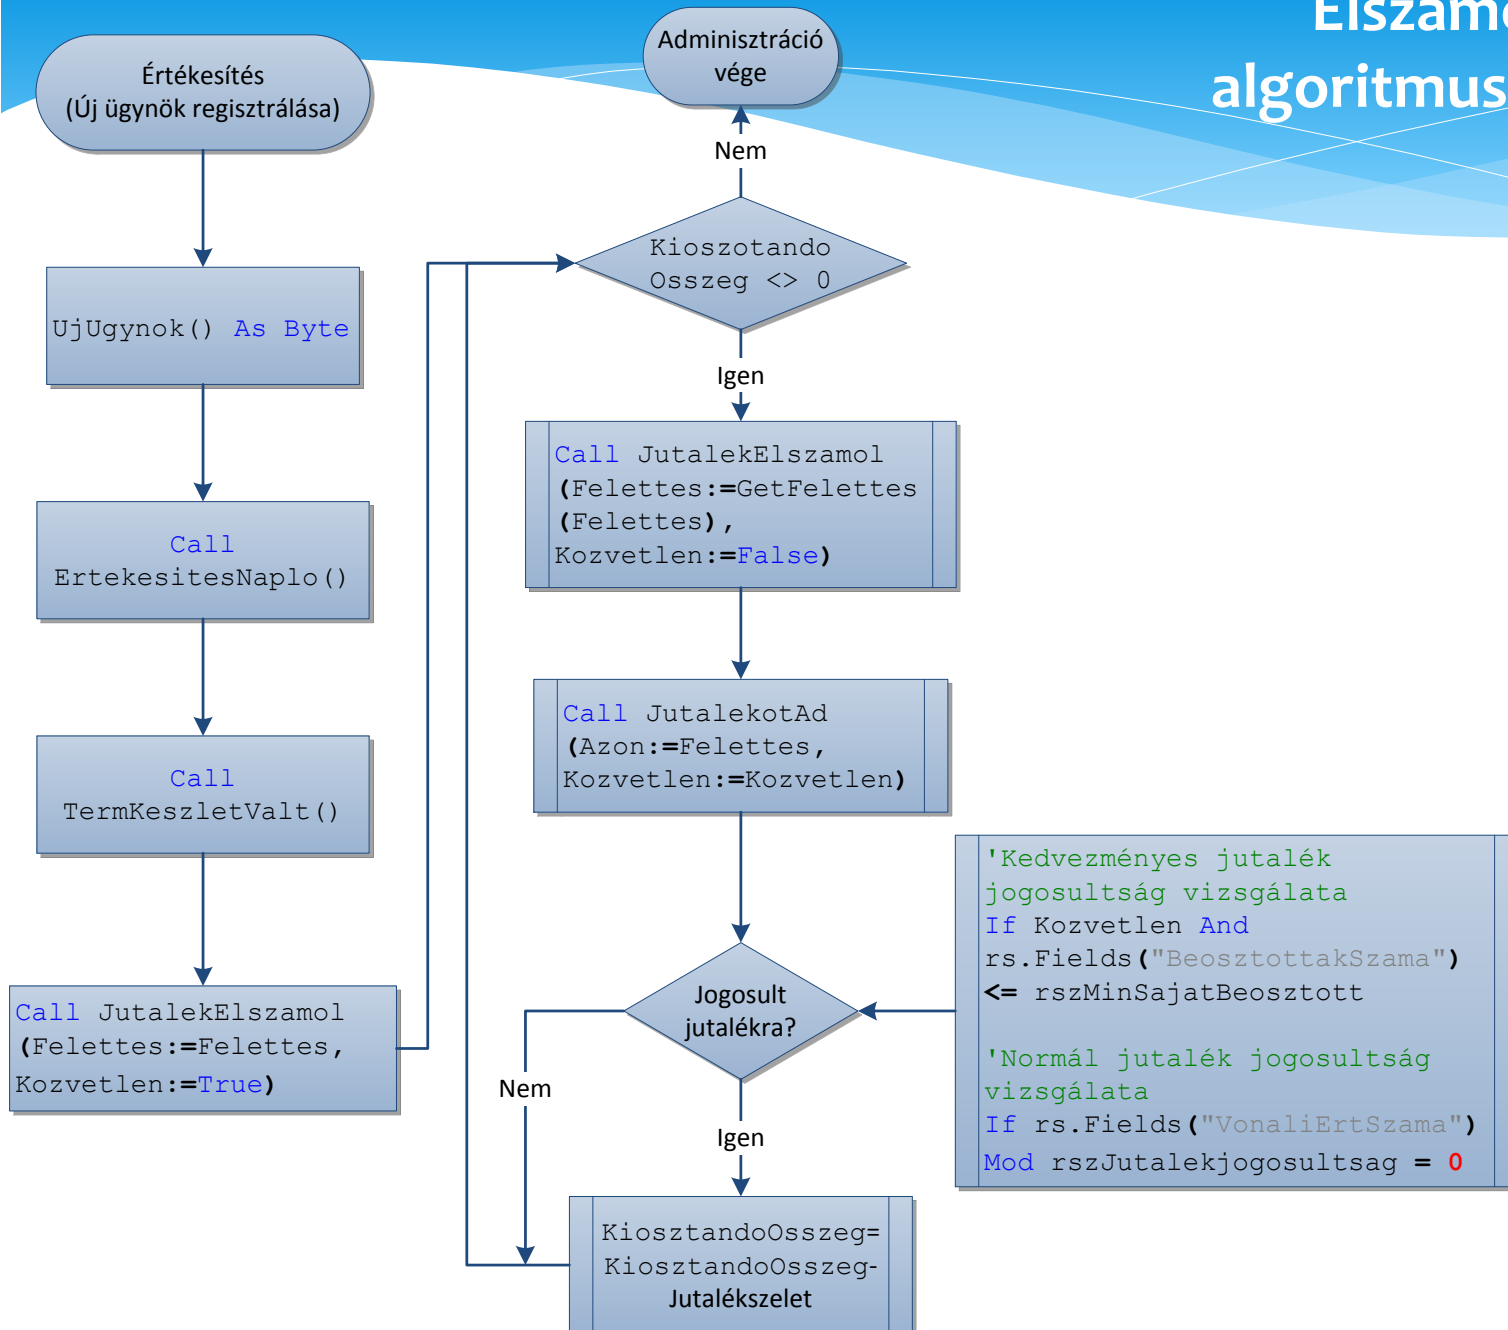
Elszám
algoritmus

Értékesítés
(Új ügynök regisztrálása)

Adminisztráció vége

Nem

Kioszotando Osszeg <> 0

Igen

UjUgynok() As Byte

Call JutalekElszamol (Felettes:=GetFelettes (Felettes), Kozvetlen:=False)

Call ErtekesitesNaplo()

Call JutalekotAd (Azon:=Felettes, Kozvetlen:=Kozvetlen)

Call TermKeszletValt()

'Kedvezményes jutalék jogosultság vizsgálata
If Kozvetlen And rs.Fields("BeosztottakSzama") <= rszMinSajatBeosztott

'Normál jutalék jogosultság vizsgálata
If rs.Fields("VonaliErtSzama") Mod rszJutalekjogosultsag = 0

Call JutalekElszamol (Felettes:=Felettes, Kozvetlen:=True)

Jogosult jutalékra?

Nem

Igen

KiosztandoOsszeg= KiosztandoOsszeg- Jutalékszelet